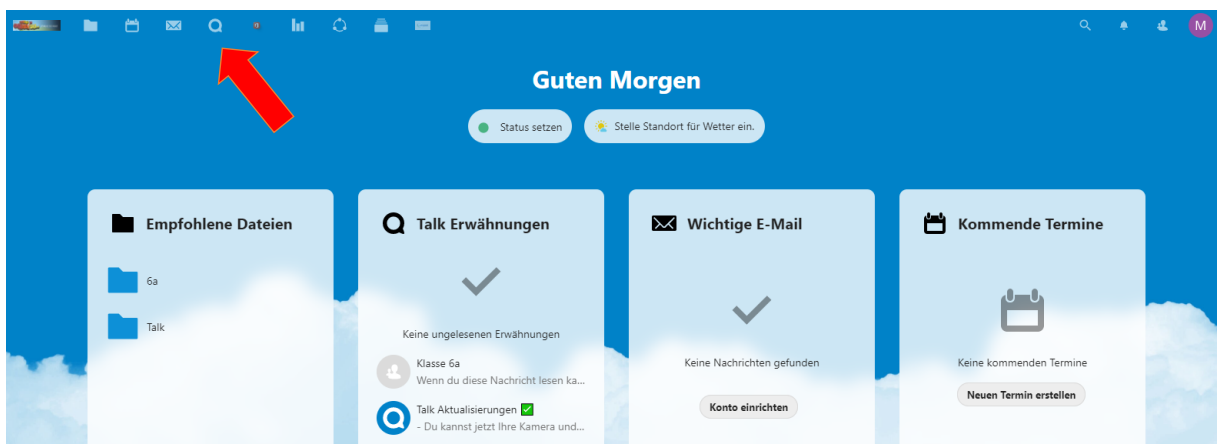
Guten Morgen

Status setzen

Stelle Standort für Wetter ein.

Empfohlene Dateien

6a

Talk

Talk Erwähnungen

Keine ungelesenen Erwähnungen

Klasse 6a
Wenn du diese Nachricht lesen ka...

Talk Aktualisierungen ✅
- Du kannst jetzt Ihre Kamera und...

Wichtige E-Mail

Keine Nachrichten gefunden

Konto einrichten

Kommende Termine

Keine kommenden Termine

Neuen Termin erstellen

M